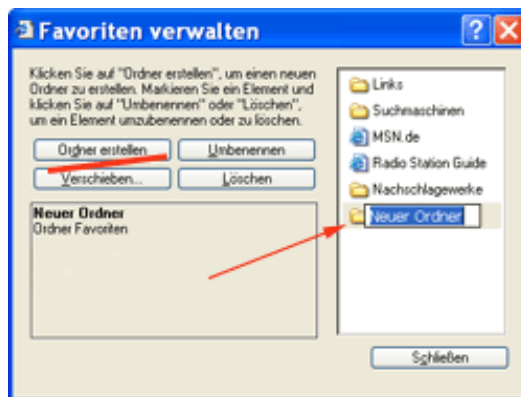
Favoriten verwalten

Klicken Sie auf "Ordner erstellen", um einen neuen Ordner zu erstellen. Markieren Sie ein Element und klicken Sie auf "Umbenennen" oder "Löschen", um ein Element umzubenennen oder zu löschen.

Ordner erstellen
Umbenennen
Verschieben...
Löschen

Neuer Ordner
Ordner Favoriten

Links
Suchmaschinen
MSN.de
Radio Station Guide
Nachschlagewerke
Neuer Ordner

Schließen